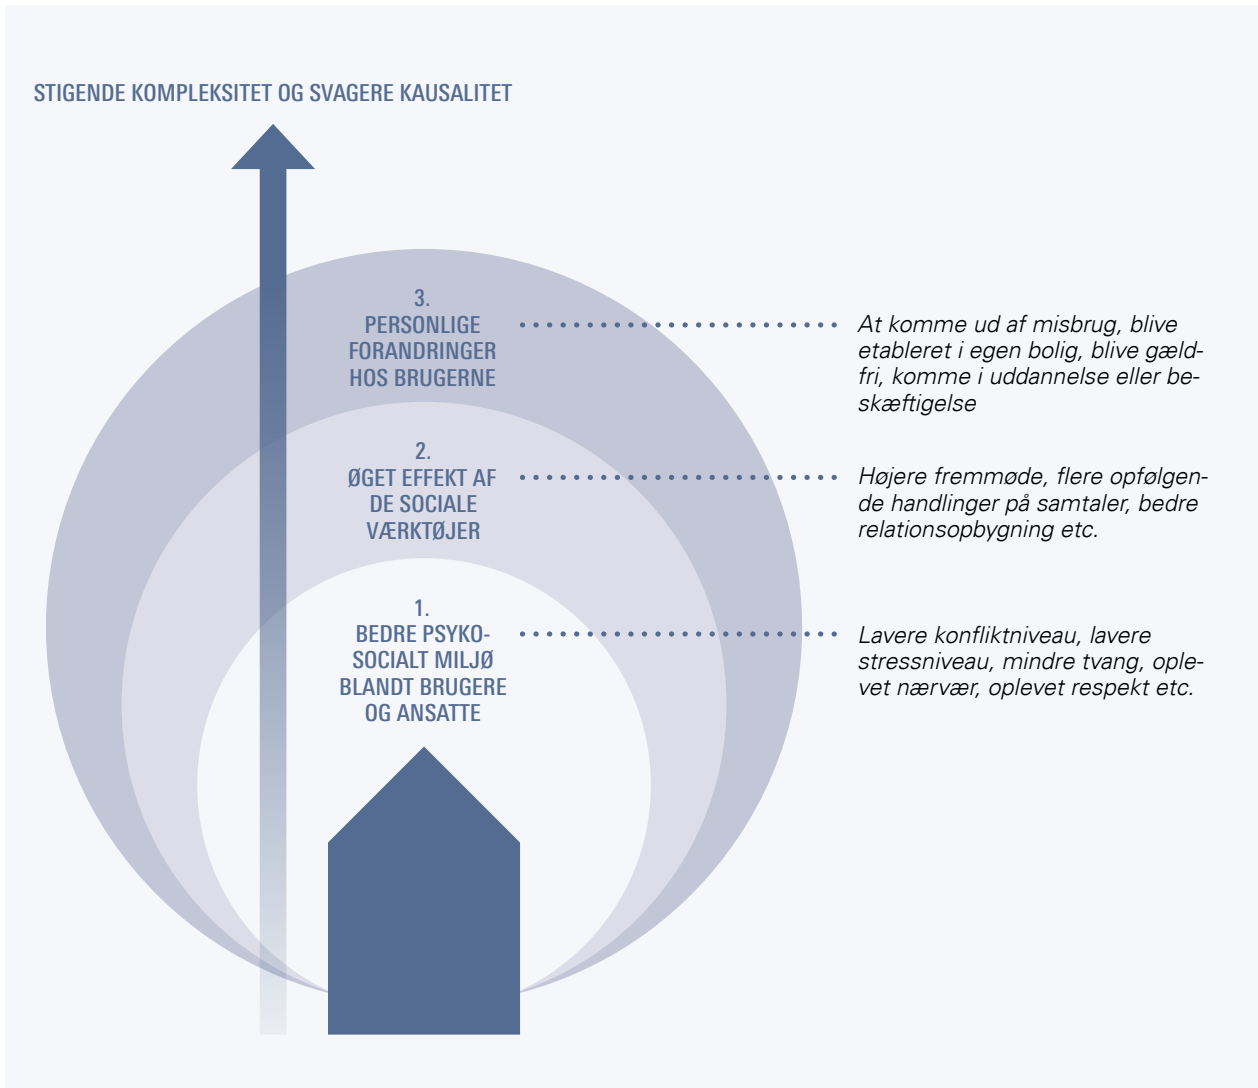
STIGENDE KOMPLEKSITET OG SVAGERE KAUSALITET

3.
PERSONLIGE FORANDRINGER HOS BRUGERNE

At komme ud af misbrug, blive etableret i egen bolig, blive gældfri, komme i uddannelse eller beskæftigelse

2.
ØGET EFFEKT AF DE SOCIALE VÆRKTØJER

Højere fremmøde, flere opfølgende handlinger på samtaler, bedre relationsopbygning etc.

1.
BEDRE PSYKOSOCIALT MILJØ BLANDT BRUGERE OG ANSATTE

Lavere konfliktniveau, lavere stressniveau, mindre tvang, oplevet nærvær, oplevet respekt etc.